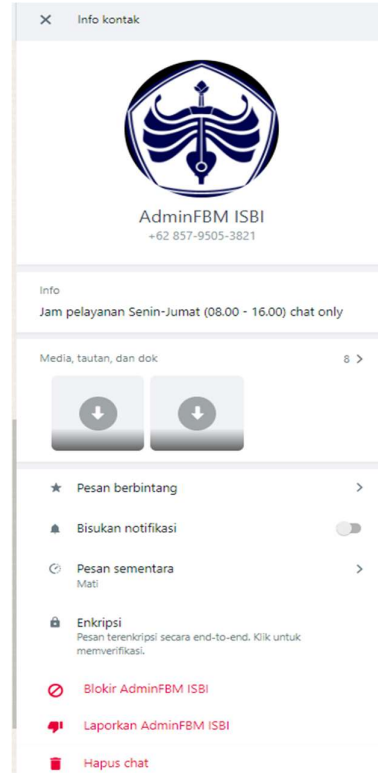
Info kontak

AdminFBM ISBI
+62 857-9505-3821

Info
Jam pelayanan Senin-Jumat (08.00 - 16.00) chat only

Media, tautan, dan dok
8 >

Pesan berbintang

Bisukan notifikasi

Pesan sementara
Mati

Enkripsi
Pesan terenkripsi secara end-to-end. Klik untuk memverifikasi.

Blokir AdminFBM ISBI

Laporkan AdminFBM ISBI

Hapus chat